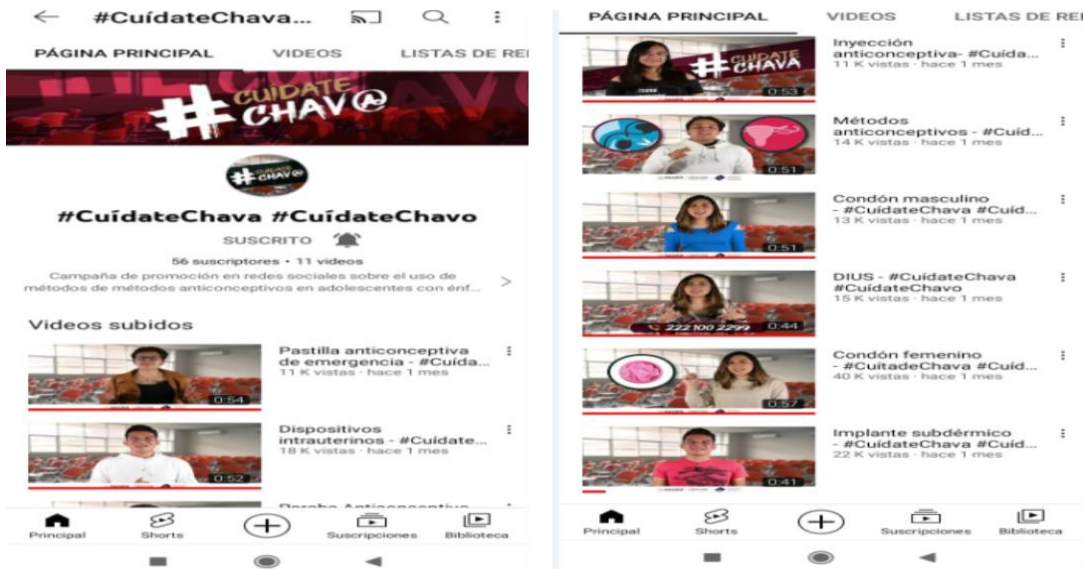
#CuídateChava...

PÁGINA PRINCIPAL VIDEOS LISTAS DE RE

# CUÍDATE CHAV@

#CuídateChava #CuídateChavo

SUSCRITO

56 suscriptores • 11 videos

Campaña de promoción en redes sociales sobre el uso de métodos de métodos anticonceptivos en adolescentes con enf...

Videos subidos

Pastilla anticonceptiva de emergencia - #Cuída...
11 K vistas · hace 1 mes
0:54

Dispositivos intrauterinos - #Cuídate...
18 K vistas · hace 1 mes
0:52

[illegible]

Principal Shorts Suscripciones Biblioteca

PÁGINA PRINCIPAL VIDEOS LISTAS DE RE

Inyección anticonceptiva- #Cuída...
11 K vistas · hace 1 mes
0:53

Métodos anticonceptivos - #Cuíd...
14 K vistas · hace 1 mes
0:51

Condón masculino - #CuídateChava #Cuíd...
13 K vistas · hace 1 mes
0:51

DIUS - #CuídateChava #CuídateChavo
15 K vistas · hace 1 mes
222 100 2299
0:44

Condón femenino - #CuitadeChava #Cuíd...
40 K vistas · hace 1 mes
0:57

Implante subdérmico - #CuídateChava #Cuíd...
22 K vistas · hace 1 mes
0:41

Principal Shorts Suscripciones Biblioteca